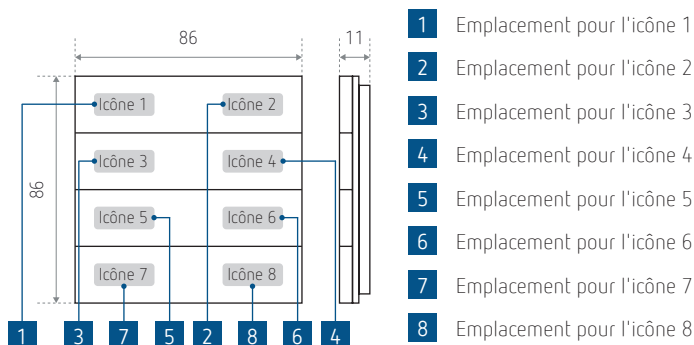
86

11

86

Icône 1
Icône 2
Icône 3
Icône 4
Icône 5
Icône 6
Icône 7
Icône 8

1 3 7 5 2 8 6 4

1 Emplacement pour l'icône 1
2 Emplacement pour l'icône 2
3 Emplacement pour l'icône 3
4 Emplacement pour l'icône 4
5 Emplacement pour l'icône 5
6 Emplacement pour l'icône 6
7 Emplacement pour l'icône 7
8 Emplacement pour l'icône 8